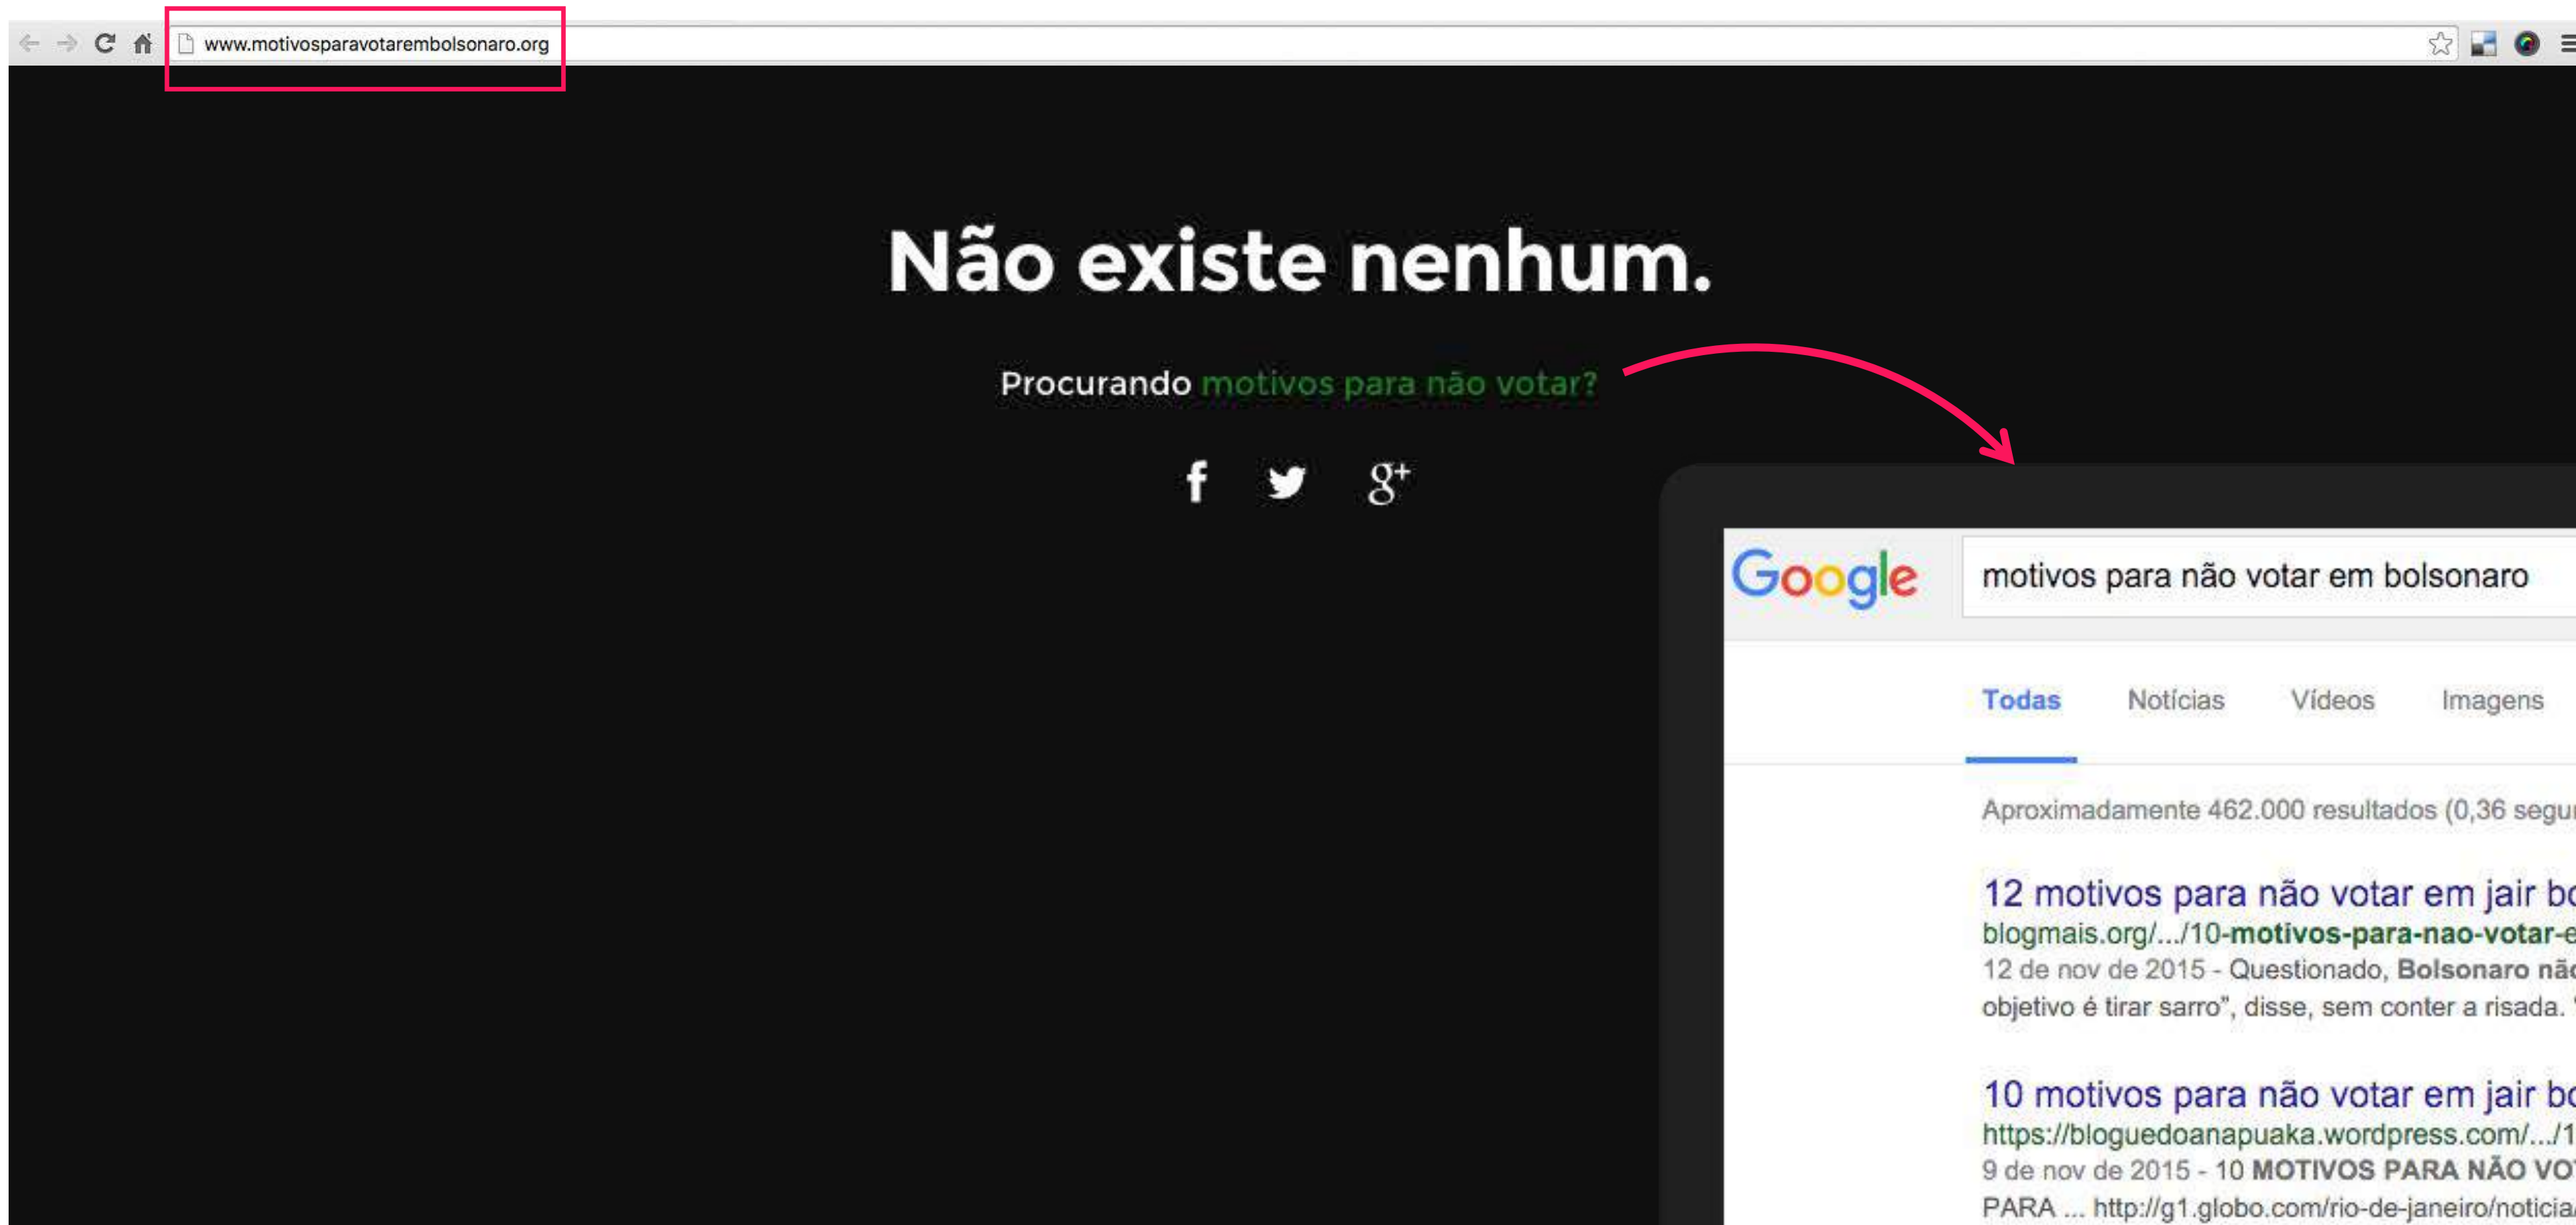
www.motivosparavotarembolsonaro.org

Não existe nenhum.

Procurando motivos para não votar?

f g+

Google motivos para não votar em bolsonaro

Todas Notícias Vídeos Imagens

Aproximadamente 462.000 resultados (0,36 segu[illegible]

12 motivos para não votar em jair bo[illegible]
blogmais.org/.../10-motivos-para-nao-votar-e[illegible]
12 de nov de 2015 - Questionado, Bolsonaro nã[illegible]
objetivo é tirar sarro", disse, sem conter a risada. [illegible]

10 motivos para não votar em jair bo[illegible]
https://bloguedoanapuaka.wordpress.com/.../1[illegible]
9 de nov de 2015 - 10 MOTIVOS PARA NÃO VO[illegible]
PARA ... http://g1.globo.com/rio-de-janeiro/noticia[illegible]